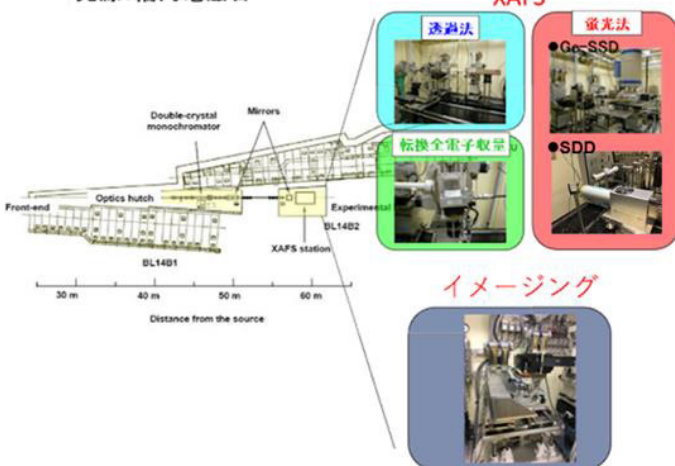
XAFS

透過法

蛍光法

●Ge-SSD

●SDD

転換全電子収量

Double-crystal monochromator

Mirrors

Front-end

Optics hutch

Experimental

BL14B2

XAFS station

BL14B1

30 m

40 m

50 m

60 m

Distance from the source

イメージング